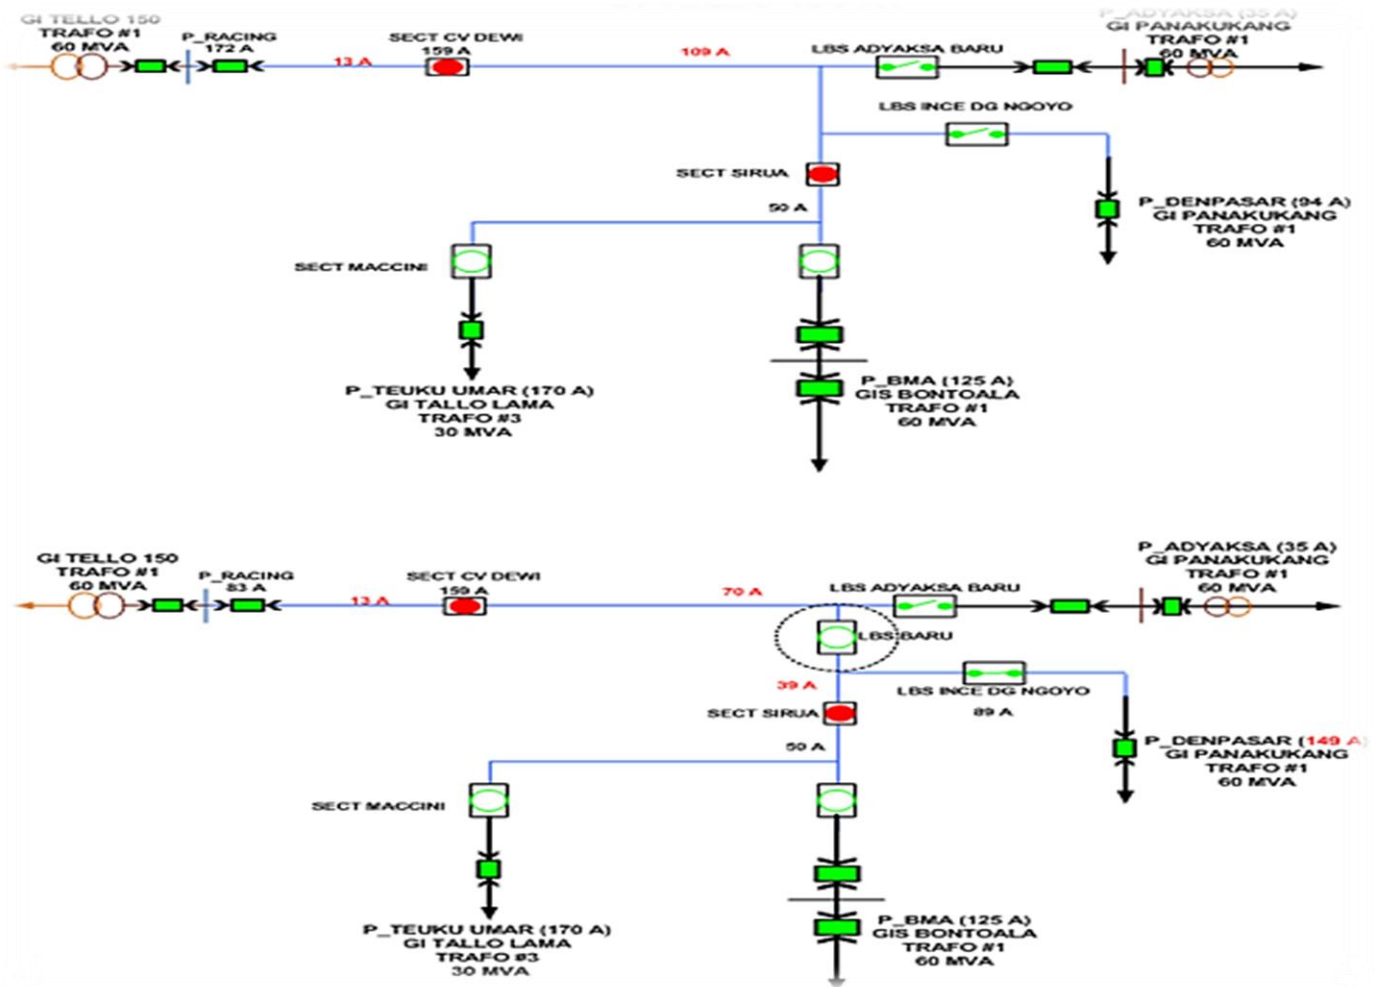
GI TELLO 150
TRAFO #1
60 MVA

P_RACING
172 A

13 A

SECT CV DEWI
159 A

109 A

LBS ADYAKSA BARU

P_ADYAKSA (35 A)
GI PANAKUKANG
TRAFO #1
60 MVA

LBS INCE DG NGOYO

SECT SIRUA

50 A

P_DENPASAR (94 A)
GI PANAKUKANG
TRAFO #1
60 MVA

SECT MACCINI

P_TEUKU UMAR (170 A)
GI TALLO LAMA
TRAFO #3
30 MVA

P_BMA (125 A)
GIS BONTOALA
TRAFO #1
60 MVA

GI TELLO 150
TRAFO #1
60 MVA

P_RACING
83 A

13 A

SECT CV DEWI
159 A

70 A

LBS ADYAKSA BARU

P_ADYAKSA (35 A)
GI PANAKUKANG
TRAFO #1
60 MVA

LBS BARU

39 A

LBS INCE DG NGOYO
89 A

SECT SIRUA

50 A

P_DENPASAR (149 A)
GI PANAKUKANG
TRAFO #1
60 MVA

SECT MACCINI

P_TEUKU UMAR (170 A)
GI TALLO LAMA
TRAFO #3
30 MVA

P_BMA (125 A)
GIS BONTOALA
TRAFO #1
60 MVA